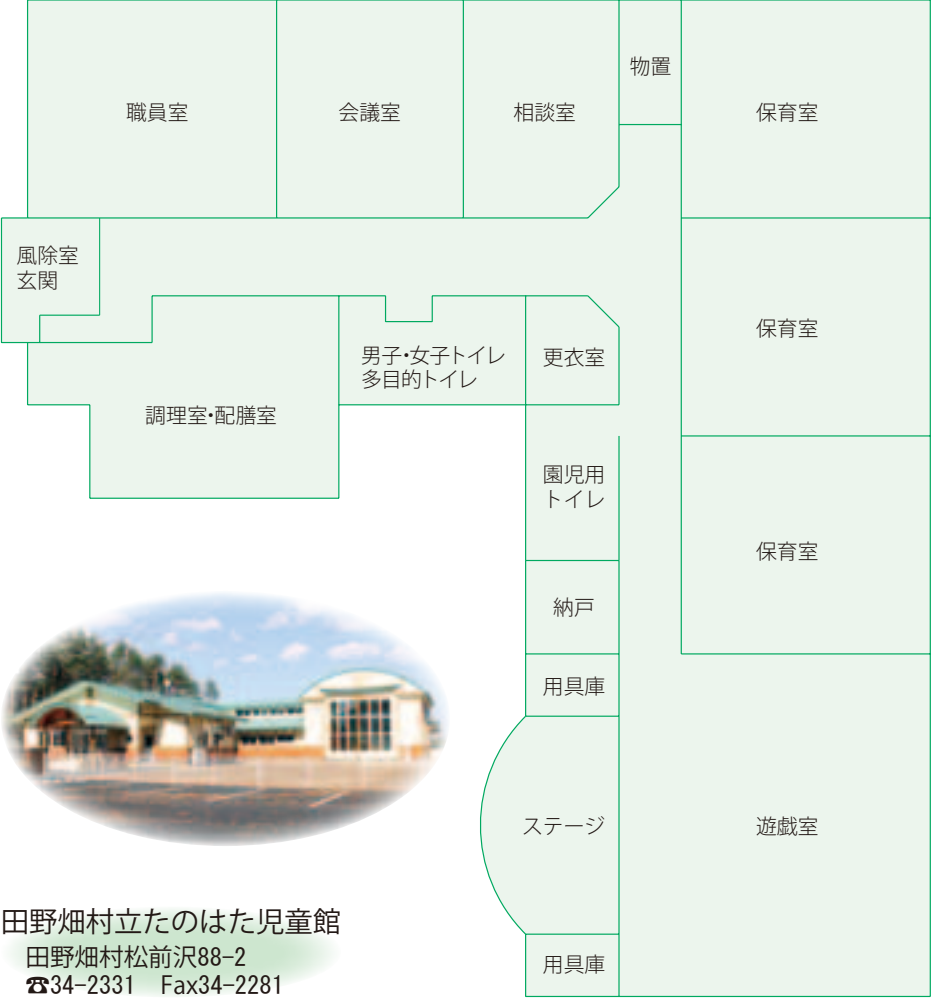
職員室

会議室

相談室

物置

保育室

風除室
玄関

保育室

男子・女子トイレ
多目的トイレ

更衣室

調理室・配膳室

園児用
トイレ

保育室

納戸

用具庫

ステージ

遊戯室

用具庫

田野畑村立たのはた児童館
田野畑村松前沢88-2
☎34-2331　Fax34-2281